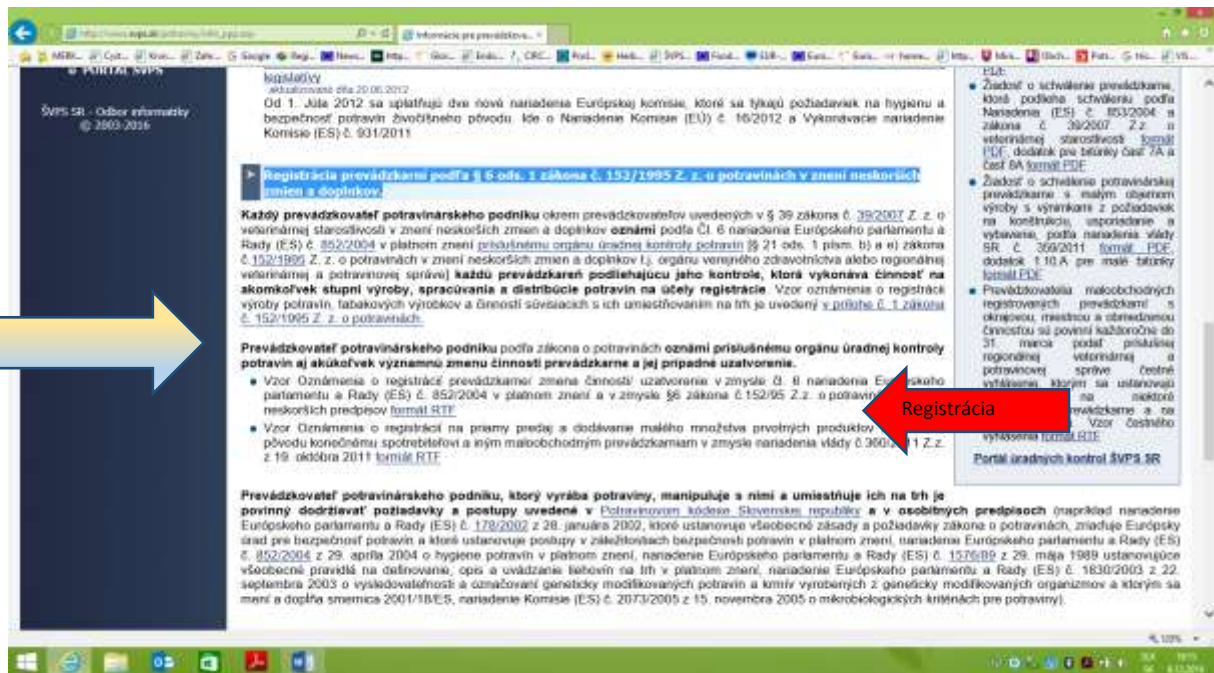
Informácie pre prevádzkova...

PORTÁL ŠVPS

ŠVPS SR - Odbor informatiky
© 2003-2016

legislatívy
aktualizované dňa 20.06.2012
Od 1. Júla 2012 sa uplatňujú dve nové nariadenia Európskej komisie, ktoré sa týkajú požiadaviek na hygienu a bezpečnosť potravín živočíšneho pôvodu. Ide o Nariadenie Komisie (EÚ) č. 16/2012 a Vykonávacie nariadenie Komisie (ES) č. 931/2011

Registrácia prevádzkarní podľa § 6 ods. 1 zákona č. 152/1995 Z. z. o potravinách v znení neskorších zmien a doplnkov.

Každý prevádzkovateľ potravinárskeho podniku okrem prevádzkovateľov uvedených v § 39 zákona č. 39/2007 Z. z. o veterinárnej starostlivosti v znení neskorších zmien a doplnkov oznámi podľa Čl. 6 nariadenia Európskeho parlamentu a Rady (ES) č. 852/2004 v platnom znení príslušnému orgánu úradnej kontroly potravín [§ 21 ods. 1 písm. b) a e) zákona č.152/1995 Z. z. o potravinách v znení neskorších zmien a doplnkov t.j. orgánu verejného zdravotníctva alebo regionálnej veterinárnej a potravinovej správe] každú prevádzkareň podliehajúcu jeho kontrole, ktorá vykonáva činnosť na akomkoľvek stupni výroby, spracovania a distribúcie potravín na účely registrácie. Vzor oznámenia o registrácii výroby potravín, tabakových výrobkov a činností súvisiacich s ich umiestňovaním na trh je uvedený v prílohe č. 1 zákona č. 152/1995 Z. z. o potravinách.

Prevádzkovateľ potravinárskeho podniku podľa zákona o potravinách oznámi príslušnému orgánu úradnej kontroly potravín aj akúkoľvek významnú zmenu činnosti prevádzkarne a jej prípadné uzatvorenie.

• Vzor Oznámenia o registrácii prevádzkarne/ zmena činnosti/ uzatvorenie v zmysle čl. 6 nariadenia Európskeho parlamentu a Rady (ES) č. 852/2004 v platnom znení a v zmysle §6 zákona č.152/95 Z.z. o potravinách v znení neskorších predpisov formát RTF
• Vzor Oznámenia o registrácii na priamy predaj a dodávanie malého množstva prvotných produktov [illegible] pôvodu konečnému spotrebiteľovi a iným maloobchodným prevádzkarňam v zmysle nariadenia vlády č.360/2011 Z.z. z 19. októbra 2011 formát RTF

Registrácia

PIB:
• Žiadosť o schválenie prevádzkarne, ktorá podlieha schváleniu podľa Nariadenia (ES) č. 853/2004 a zákona č. 39/2007 Z.z. o veterinárnej starostlivosti formát PDF, dodatok pre bitúnky časť 7A a časť 8A formát PDF
• Žiadosť o schválenie potravinárskej prevádzkarne s výnimkami z požiadaviek na konštrukciu, usporiadanie a vybavenie, podľa nariadenia vlády SR č. 359/2011 formát PDF, dodatok č.10.A pre malé bitúnky formát PDF
• Prevádzkovatelia maloobchodných registrovaných prevádzkarní s okrajovou, miestnou a obmedzenou činnosťou sú povinní každoročne do 31. marca podať príslušnej regionálnej veterinárnej a potravinovej správe čestné vyhlásenie, ktorým sa ustanovujú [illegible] na niektoré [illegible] prevádzkarne a na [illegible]. Vzor čestného vyhlásenia formát RTF

Portál úradných kontrol ŠVPS SR

Prevádzkovateľ potravinárskeho podniku, ktorý vyrába potraviny, manipuluje s nimi a umiestňuje ich na trh je povinný dodržiavať požiadavky a postupy uvedené v Potravinovom kódexe Slovenskej republiky a v osobitných predpisoch (napríklad nariadenie Európskeho parlamentu a Rady (ES) č. 178/2002 z 28. januára 2002, ktoré ustanovuje všeobecné zásady a požiadavky zákona o potravinách, zriaďuje Európsky úrad pre bezpečnosť potravín a ktoré ustanovuje postupy v záležitostiach bezpečnosti potravín v platnom znení, nariadenie Európskeho parlamentu a Rady (ES) č. 852/2004 z 29. apríla 2004 o hygiene potravín v platnom znení, nariadenie Európskeho parlamentu a Rady (ES) č. 1576/89 z 29. mája 1989 ustanovujúce všeobecné pravidlá na definovanie, opis a uvádzanie liehovín na trh v platnom znení, nariadenie Európskeho parlamentu a Rady (ES) č. 1830/2003 z 22. septembra 2003 o vysledovateľnosti a označovaní geneticky modifikovaných potravín a krmív vyrobených z geneticky modifikovaných organizmov a ktorým sa mení a dopĺňa smernica 2001/18/ES, nariadenie Komisie (ES) č. 2073/2005 z 15. novembra 2005 o mikrobiologických kritériách pre potraviny).

100%